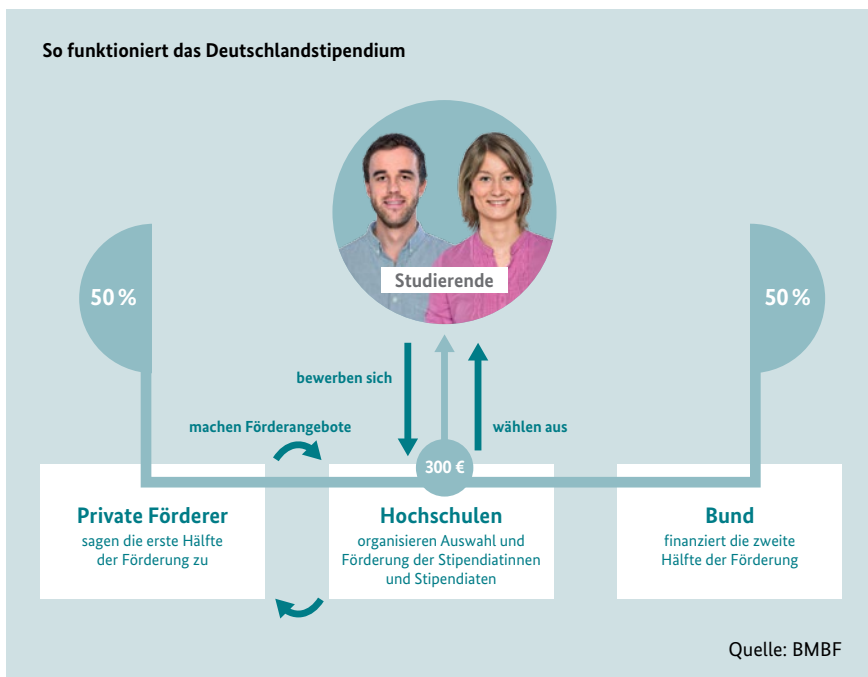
So funktioniert das Deutschlandstipendium

Studierende

50 %

50 %

bewerben sich

wählen aus

machen Förderangebote

300 €

Private Förderer
sagen die erste Hälfte der Förderung zu

Hochschulen
organisieren Auswahl und Förderung der Stipendiatinnen und Stipendiaten

Bund
finanziert die zweite Hälfte der Förderung

Quelle: BMBF